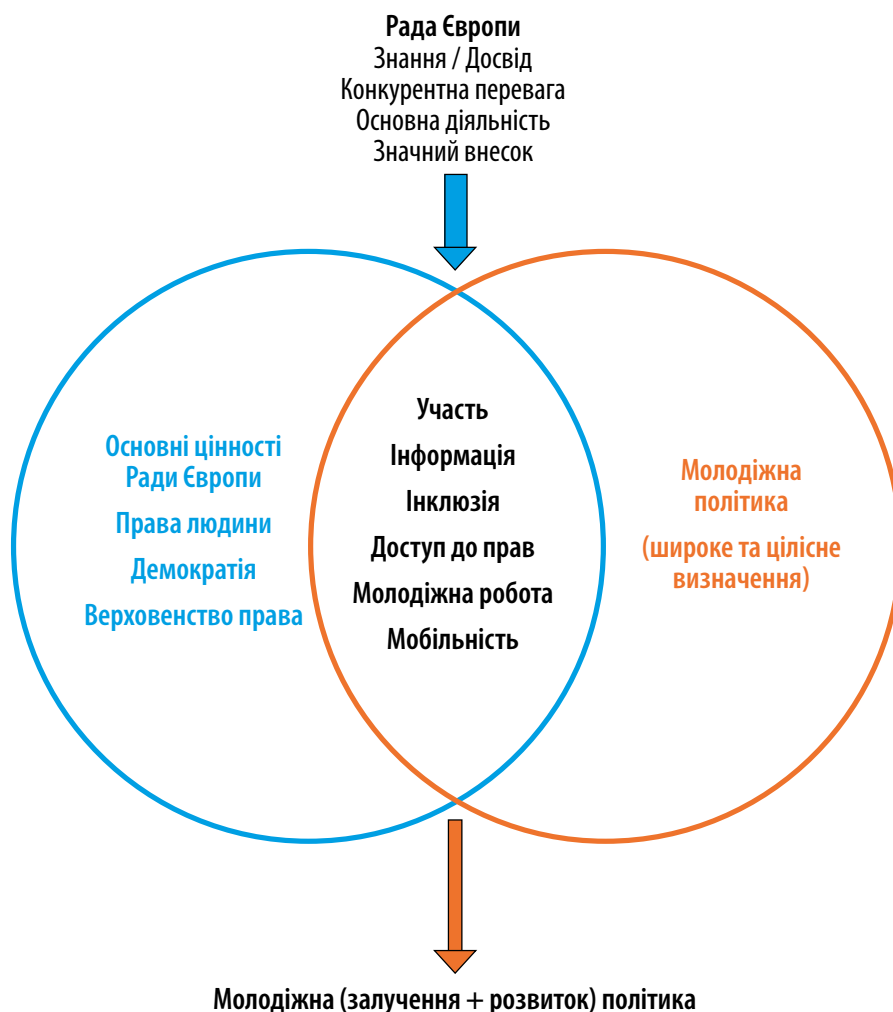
Рада Європи
Знання / Досвід
Конкурентна перевага
Основна діяльність
Значний внесок

Основні цінності Ради Європи
Права людини
Демократія
Верховенство права

Участь
Інформація
Інклюзія
Доступ до прав
Молодіжна робота
Мобільність

Молодіжна політика
(широке та цілісне визначення)

Молодіжна (залучення + розвиток) політика